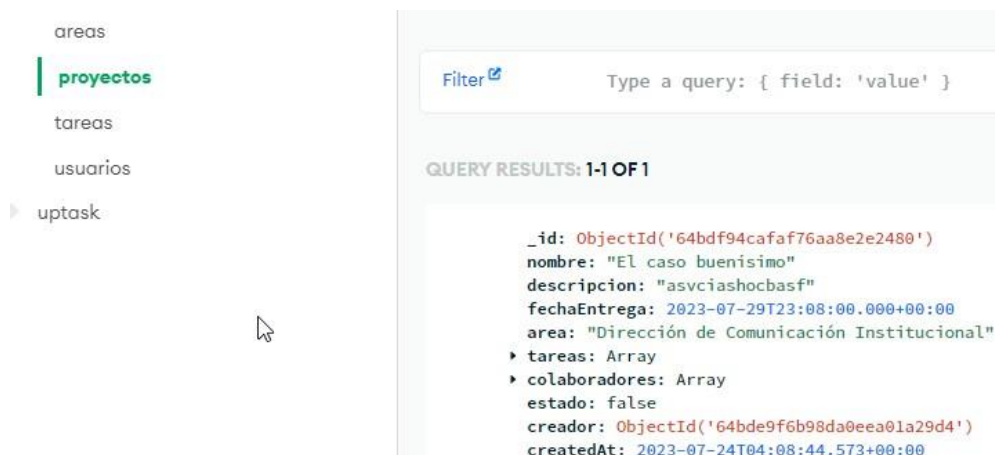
areas
proyectos
tareas
usuarios
uptask

Filter

Type a query: { field: 'value' }

QUERY RESULTS: 1-1 OF 1

_id: ObjectId('64bdf94cafaf76aa8e2e2480')
nombre: "El caso buenisimo"
descripcion: "asvciashocbasf"
fechaEntrega: 2023-07-29T23:08:00.000+00:00
area: "Dirección de Comunicación Institucional"
▸ tareas: Array
▸ colaboradores: Array
estado: false
creador: ObjectId('64bde9f6b98da0eea01a29d4')
createdAt: 2023-07-24T04:08:44.573+00:00